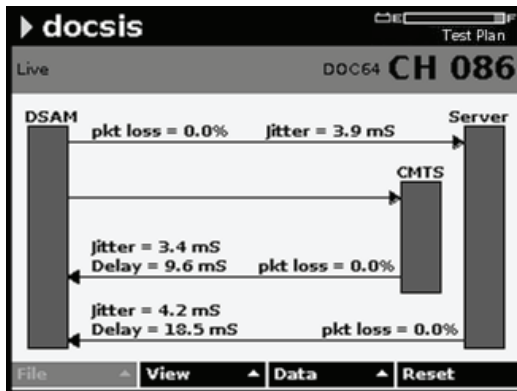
docsis

E F
Test Plan

Live

DOC64 CH 086

DSAM

Server

pkt loss = 0.0%

Jitter = 3.9 mS

CMTS

Jitter = 3.4 mS
Delay = 9.6 mS

pkt loss = 0.0%

Jitter = 4.2 mS
Delay = 18.5 mS

pkt loss = 0.0%

File

View

Data

Reset